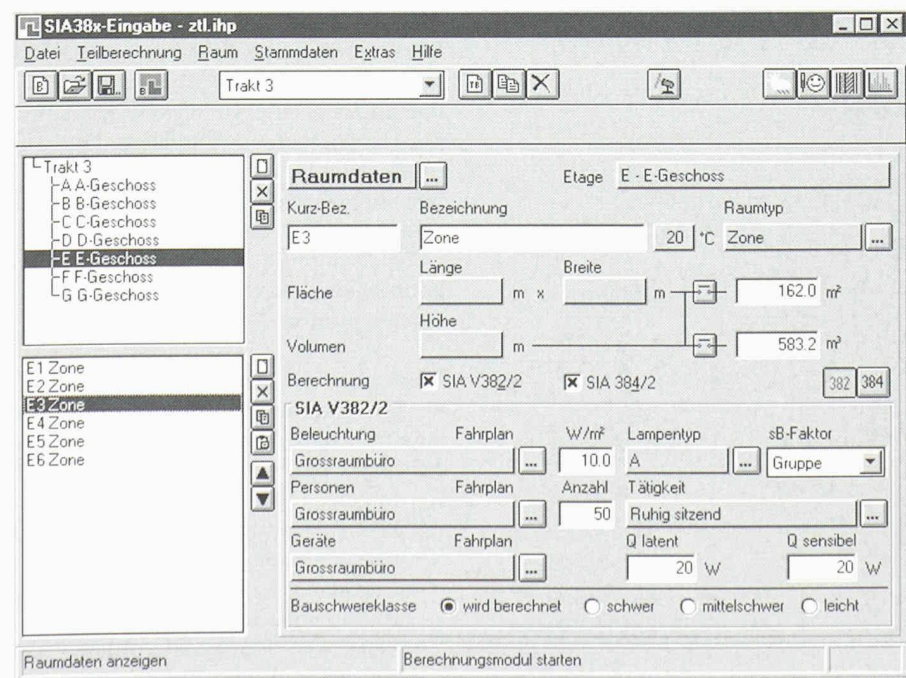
SIA38x-Eingabe - ztl.ihp

Datei Teilberechnung Raum Stammdaten Extras Hilfe

Trakt 3

Trakt 3
A A-Geschoss
B B-Geschoss
C C-Geschoss
D D-Geschoss
E E-Geschoss
F F-Geschoss
G G-Geschoss

E1 Zone
E2 Zone
E3 Zone
E4 Zone
E5 Zone
E6 Zone

Raumdaten ... Etage E - E-Geschoss

Kurz-Bez. Bezeichnung Raumtyp

E3 Zone 20 °C Zone ...

Länge Breite

Fläche m x m 162.0 m²

Höhe

Volumen m 583.2 m³

Berechnung ☒ SIA V382/2 ☒ SIA 384/2 382 384

SIA V382/2

Beleuchtung Fahrplan W/m² Lampentyp sB-Faktor

Grossraumbüro ... 10.0 A ... Gruppe

Personen Fahrplan Anzahl Tätigkeit

Grossraumbüro ... 50 Ruhig sitzend ...

Geräte Fahrplan Q latent Q sensibel

Grossraumbüro ... 20 W 20 W

Bauschwereklasse ◉ wird berechnet ○ schwer ○ mittelschwer ○ leicht

Raumdaten anzeigen Berechnungsmodul starten